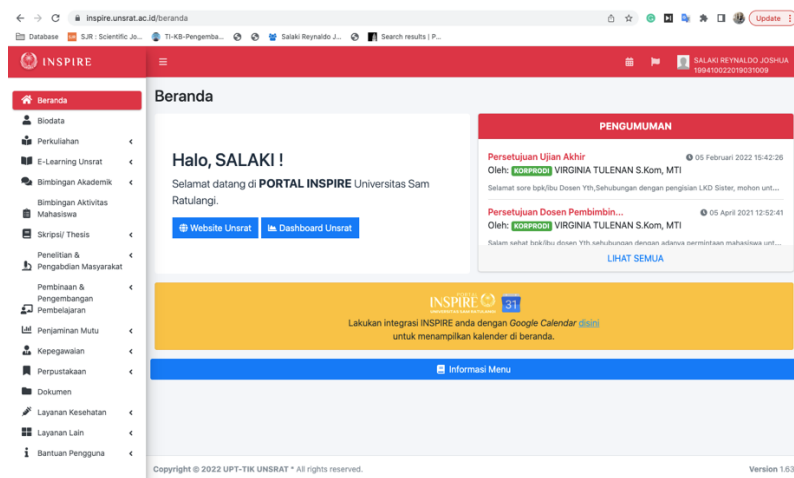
inspire.unsrat.ac.id/beranda

Update

Database SJR : Scientific Jo... TI-KB-Pengemba... Salaki Reynaldo J... Search results | P...

INSPIRE

SALAKI REYNALDO JOSHUA
199410022019031009

Beranda
Biodata
Perkuliahan
E-Learning Unsrat
Bimbingan Akademik
Bimbingan Aktivitas Mahasiswa
Skripsi/ Thesis
Penelitian & Pengabdian Masyarakat
Pembinaan & Pengembangan Pembelajaran
Penjaminan Mutu
Kepegawaian
Perpustakaan
Dokumen
Layanan Kesehatan
Layanan Lain
Bantuan Pengguna

Beranda

Halo, SALAKI !

Selamat datang di PORTAL INSPIRE Universitas Sam Ratulangi.

Website Unsrat
Dashboard Unsrat

PENGUMUMAN

Persetujuan Ujian Akhir
05 Februari 2022 15:42:26
Oleh: KORPRODI VIRGINIA TULENAN S.Kom, MTI
Selamat sore bpk/ibu Dosen Yth,Sehubungan dengan pengisian LKD Sister, mohon unt...

Persetujuan Dosen Pembimbin...
05 April 2021 12:52:41
Oleh: KORPRODI VIRGINIA TULENAN S.Kom, MTI
Salam sehat bpk/ibu dosen Yth,sehubungan dengan adanya permintaan mahasiswa unt...

LIHAT SEMUA

INSPIRE
UNIVERSITAS SAM RATULANGI
31

Lakukan integrasi INSPIRE anda dengan Google Calendar disini untuk menampilkan kalender di beranda.

Informasi Menu

Copyright © 2022 UPT-TIK UNSRAT * All rights reserved.

Version 1.63